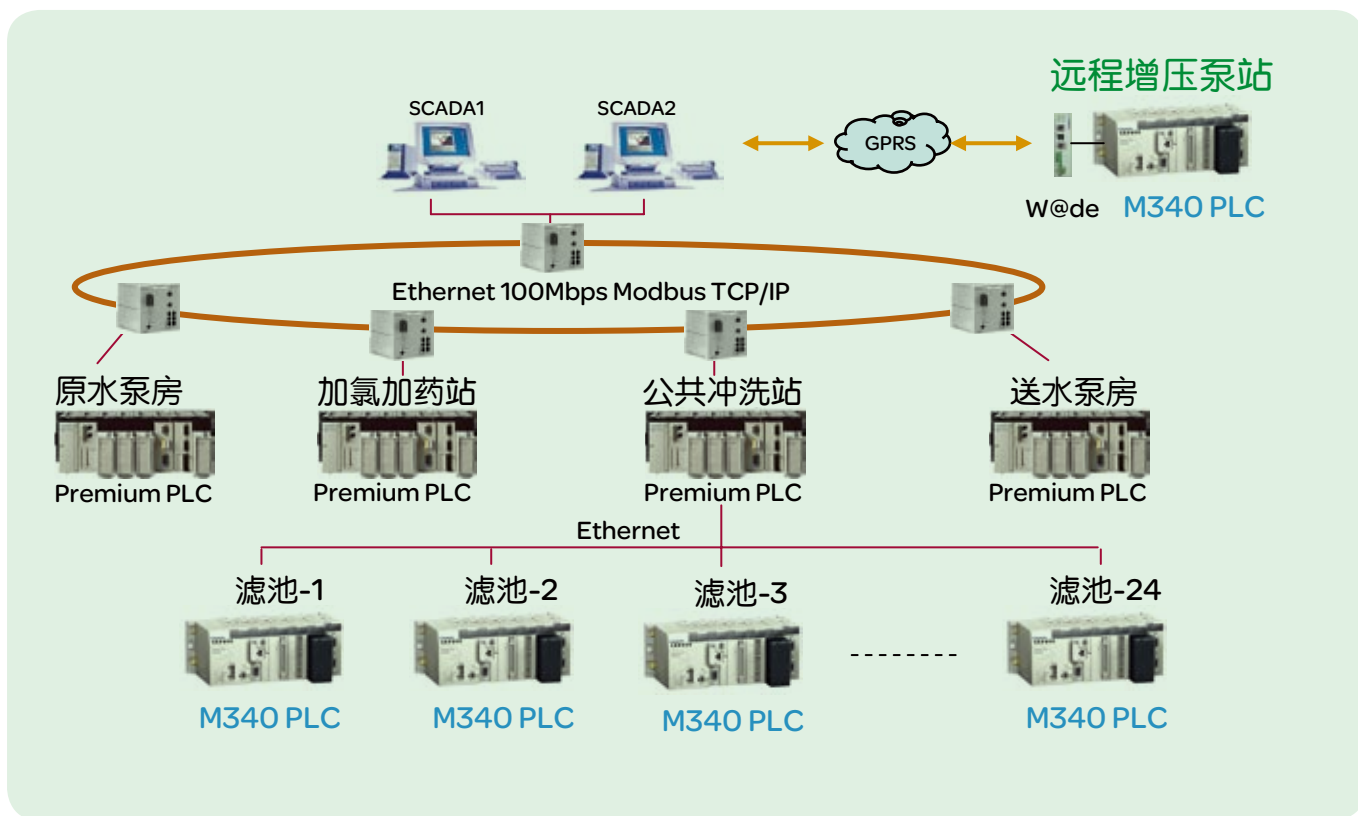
远程增压泵站

SCADA1

SCADA2

GPRS

W@de

M340 PLC

Ethernet 100Mbps Modbus TCP/IP

原水泵房

Premium PLC

加氯加药站

Premium PLC

公共冲洗站

Premium PLC

送水泵房

Premium PLC

Ethernet

滤池-1

M340 PLC

滤池-2

M340 PLC

滤池-3

M340 PLC

--------

滤池-24

M340 PLC